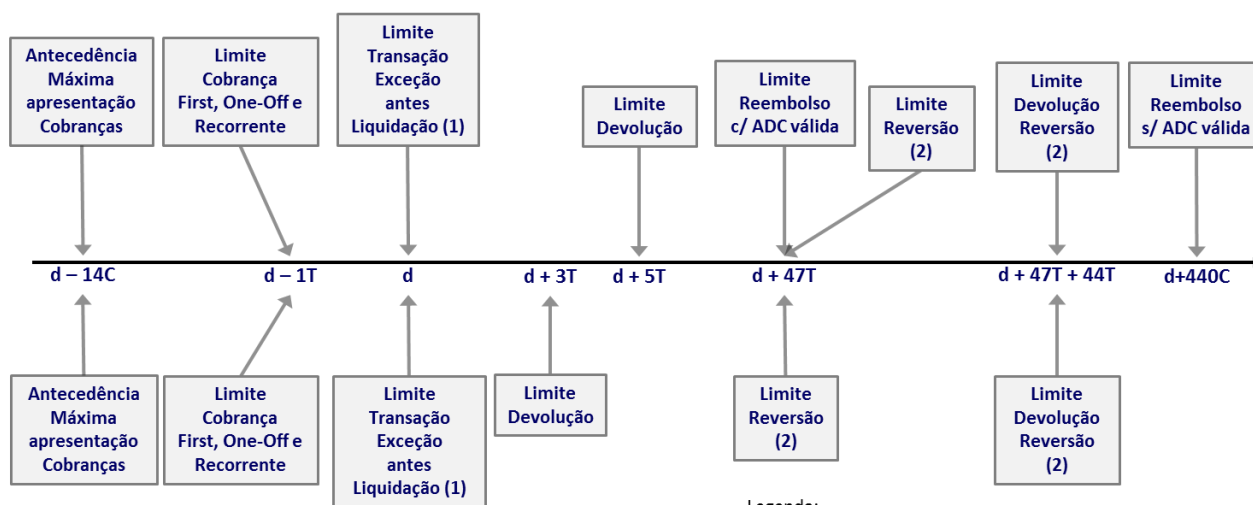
Antecedência Máxima apresentação Cobranças

Limite Cobrança First, One-Off e Recorrente

Limite Transação Exceção antes Liquidação (1)

Limite Devolução

Limite Reembolso c/ ADC válida

Limite Reversão (2)

Limite Devolução Reversão (2)

Limite Reembolso s/ ADC válida

d – 14C

d – 1T

d

d + 3T

d + 5T

d + 47T

d + 47T + 44T

d+440C

Antecedência Máxima apresentação Cobranças

Limite Cobrança First, One-Off e Recorrente

Limite Transação Exceção antes Liquidação (1)

Limite Devolução

Limite Reversão (2)

Limite Devolução Reversão (2)

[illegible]